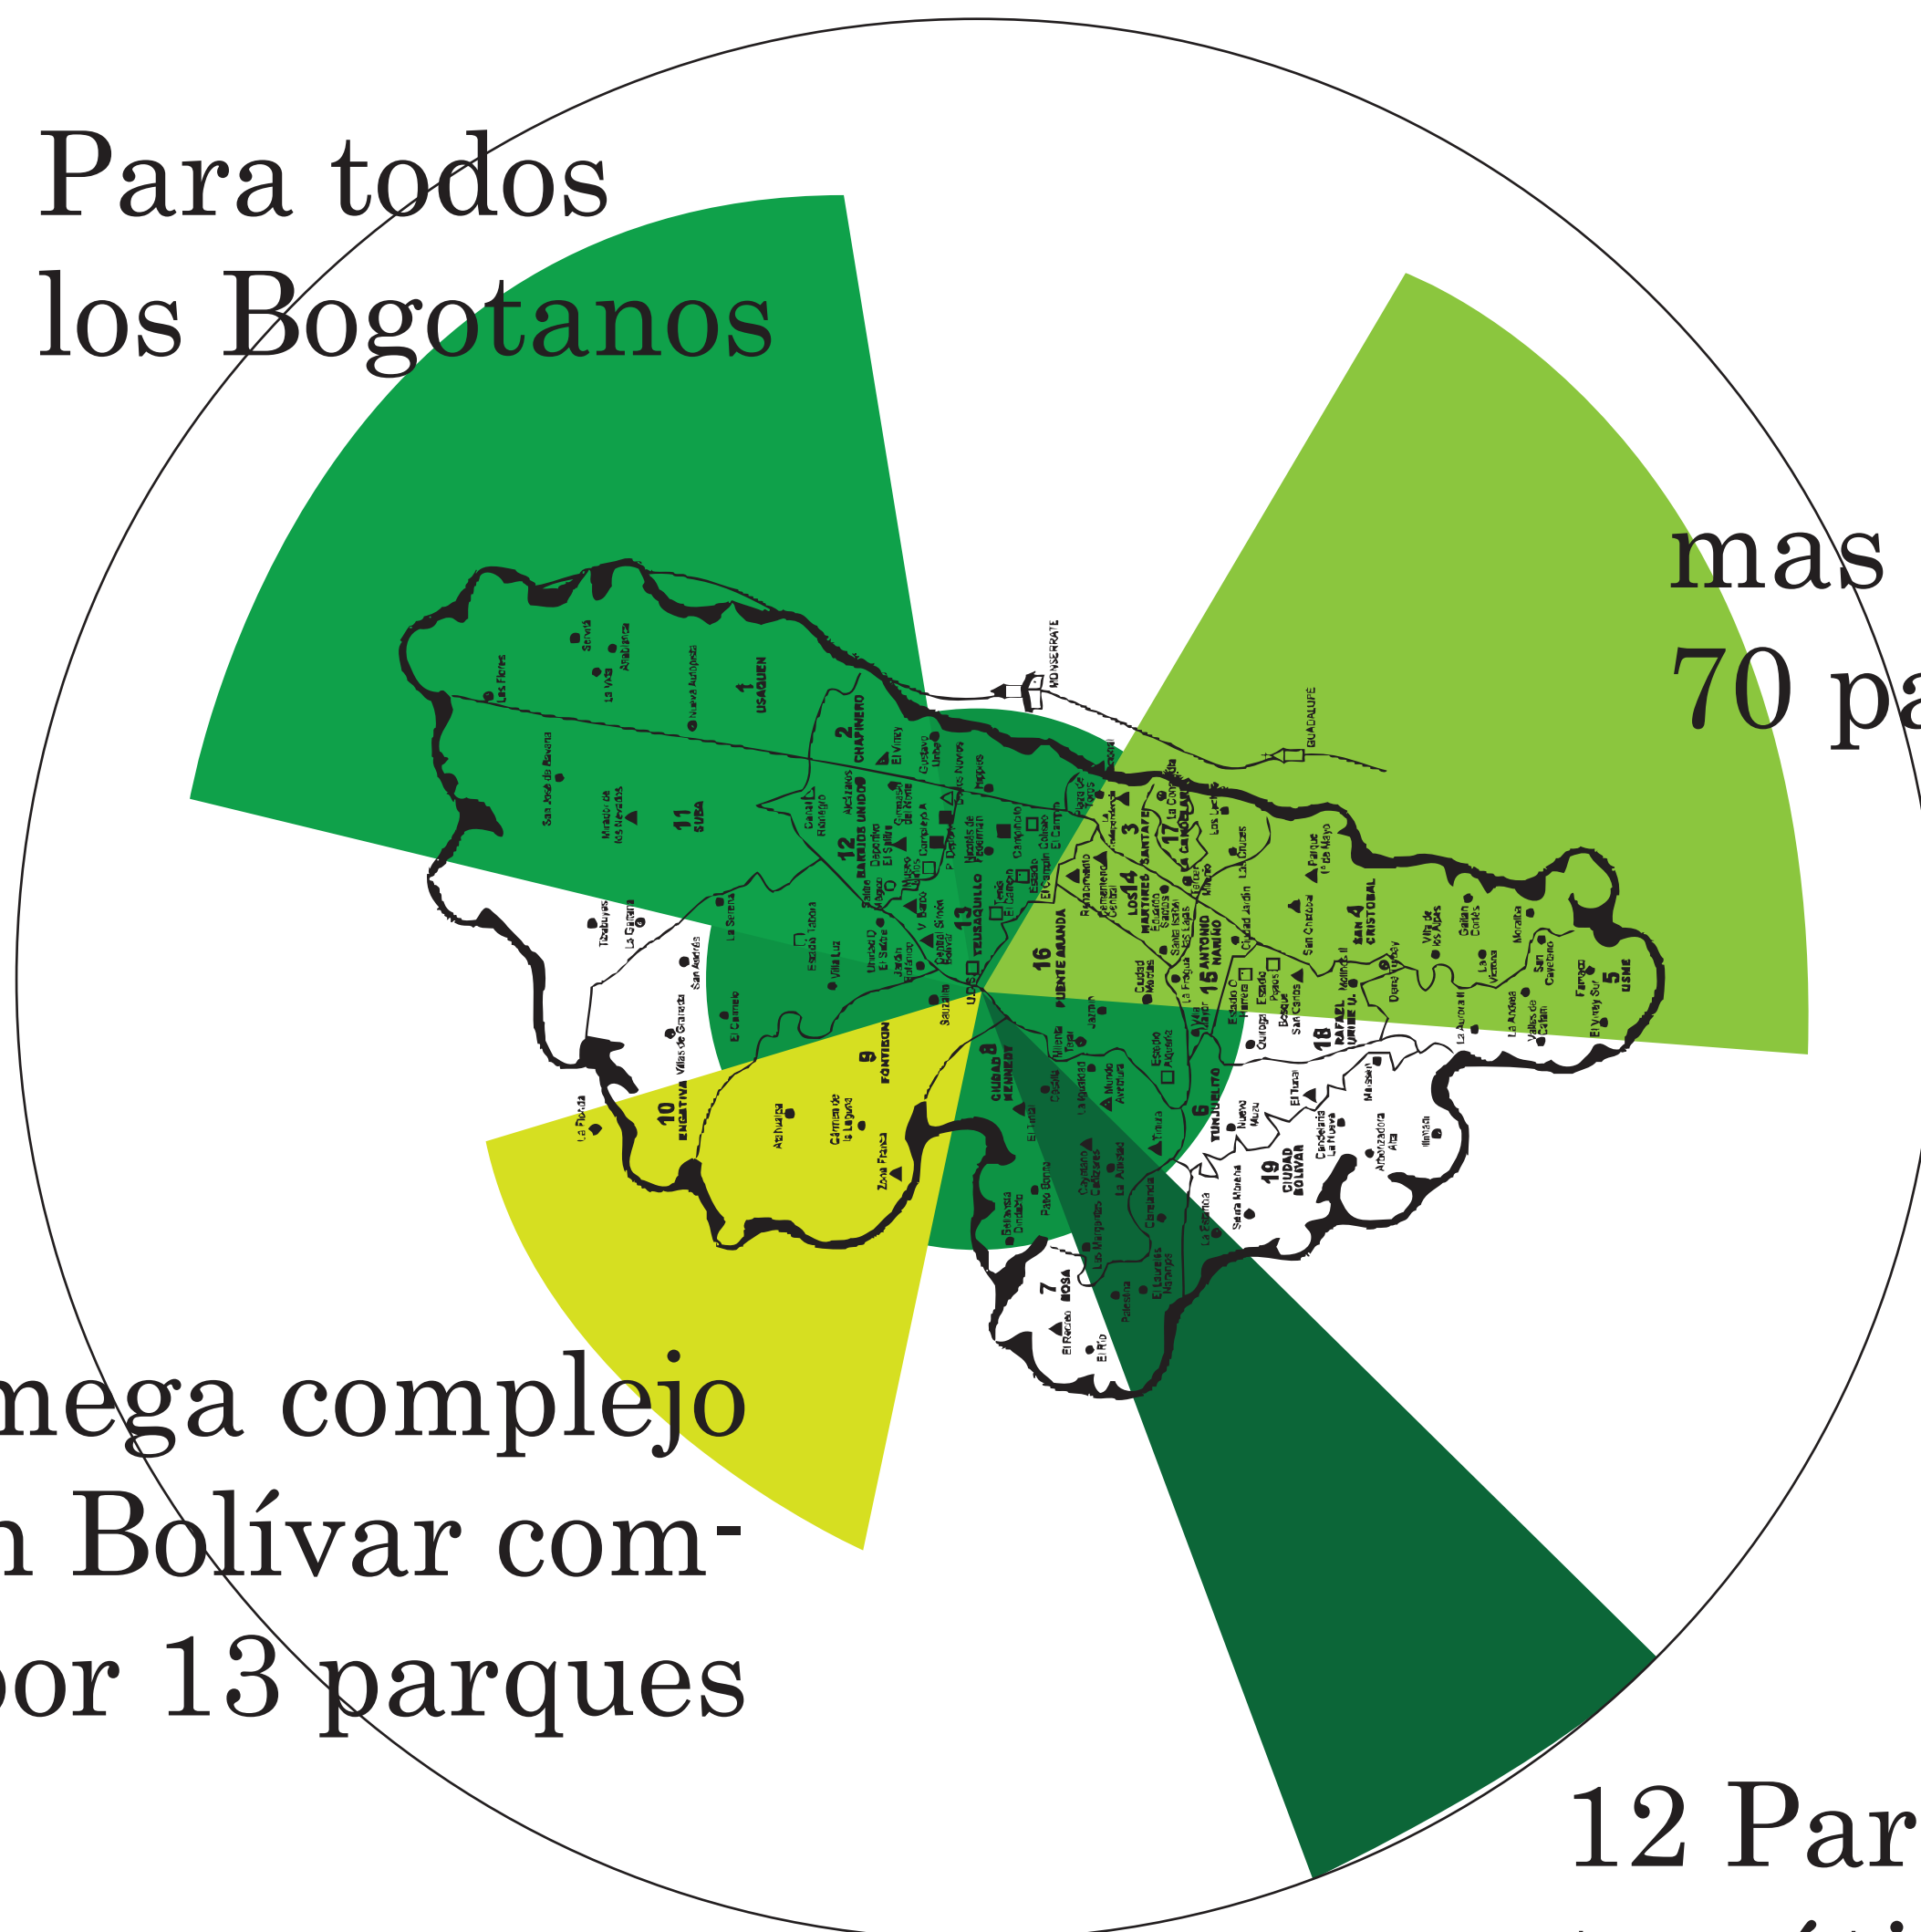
Para todos los Bogotanos

mas 70 pa

mega complejo
n Bolívar com-
por 13 parques

12 Par

MONSERRATE
GUADALUPE
1 USAQUEN
2 CHAPINERO
3 SANTA FE
4 SAN CRISTOBAL
5 USME
6 TUNJUELITO
7 BOSA
8 CIUDAD KENNEDY
9 FONTIBON
10 ENGATIVA
11 SUBA
12 BARRIOS UNIDOS
13 TEUSAQUILLO
14 LOS MARTIRES
15 ANTONIO NARIÑO
16 PUENTE ARANDA
17 LA CANDELARIA
18 RAFAEL URIBE U.
19 CIUDAD BOLIVAR

Los Flores
Servitá
La Vida
Atabanza
Nueva Autopista
San José de Bavaria
Mirador de los Nevados
Tibabuyes
La Gaitana
La Serena
San Andrés
El Carmelo
Villas de Granada
La Floresta
Alcázares
El Virrey
Gustavo Uribe
Simón Bolívar
Salitre
Villa Luz
Estadio Techo
Atahualpa
Carmen de la Laguna
Zona Franca
El Tintal
Timiza
Patio Bonito
Bellavista Dindalito
Cayetano Cañizares
La Amistad
Mundo Aventura
Las Margaritas
Palestina
El Recreo
El Río
Tunjuelito
Nuevo Muzu
El Tunal
La Fragua
Ciudad Montes
Sierra Morena
Candelaria La Nueva
Arborizadora Alta
Meissen
Illimani
Quiroga
San Carlos
Bosque
Olaya
Parque 1º de Mayo
San Cristobal
Villa de los Alpes
Gaitán Cortés
Morales
La Victoria
San Cayetano
Fiscala
El Virrey Sur
La Andrea
Valles de Cafam
La Aurora
Molinos II
Diana Turbay
Ciudad Jardín
Las Cruces
Los Laches
La Concordia
Renacimiento
Cementerio Central
Eduardo Santos
Santa Isabel
Villa Mayor
El Campín
Coliseo
Parque Nacional
La Independencia
El Salitre
Jardín Botánico
Unidad Deportiva
Centro Nariño
Sauzalito
Primavera
Galán
Jazmín
Milenta
Tejar
Ciudad Kennedy
La Igualdad
El Ensueño
La Estancia
Los Laureles
Marruecos